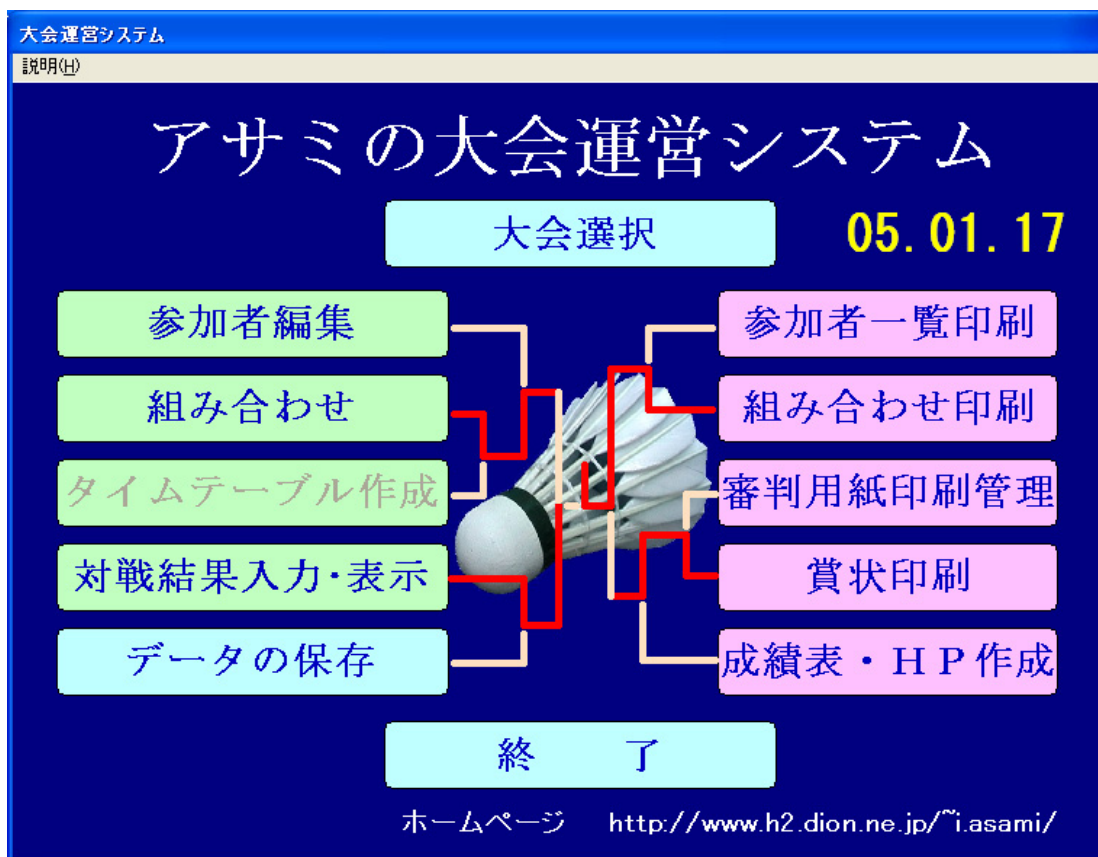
大会運営システム

説明(H)

アサミの大会運営システム

大会選択

05.01.17

参加者編集

組み合わせ

タイムテーブル作成

対戦結果入力・表示

データの保存

参加者一覧印刷

組み合わせ印刷

審判用紙印刷管理

賞状印刷

成績表・HP作成

終　了

ホームページ　http://www.h2.dion.ne.jp/~i.asami/